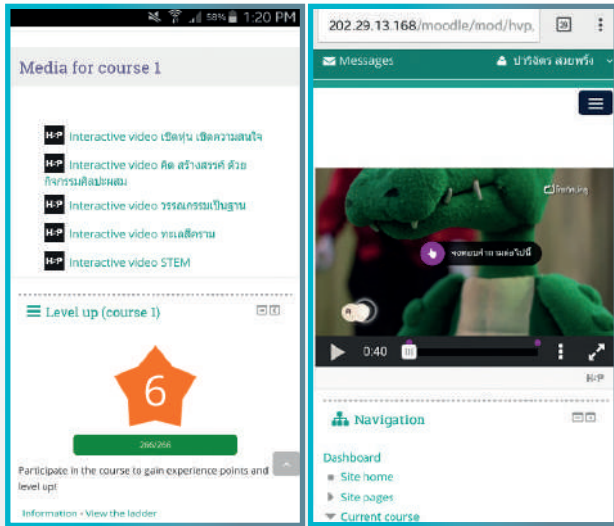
58% 1:20 PM

Media for course 1

H-P Interactive video เปิดหุ่น เปิดความสนใจ

H-P Interactive video คิด สร้างสรรค์ ด้วยกิจกรรมศิลปะผสม

H-P Interactive video วรรณกรรมเป็นฐาน

H-P Interactive video ทะเลสีคราม

H-P Interactive video STEM

Level up (course 1)

6

266/266

Participate in the course to gain experience points and level up!

Information • View the ladder

202.29.13.168/moodle/mod/hvp.

20

Messages

ปาริจัตร สมอพริ้ง

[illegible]

จงหยิบคำเขามาต่อไปนี้

0:40

H-P

Navigation

Dashboard

Site home

Site pages

Current course